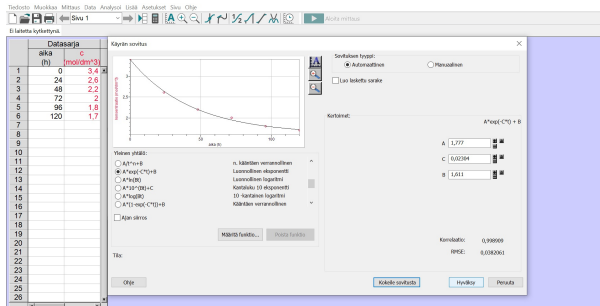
Tiedosto Muokkaa Mittaus Data Analyysi Lisää Asetukset Sivu Ohje

Sivu 1

Aloita mittaus

Ei laitetta kytkettynä.

Datasarja

| | aika (h) | c (mol/dm^3) |
|---|---|---|
| 1 | 0 | 3,4 |
| 2 | 24 | 2,6 |
| 3 | 48 | 2,2 |
| 4 | 72 | 2 |
| 5 | 96 | 1,8 |
| 6 | 120 | 1,7 |
| 7 | | |
| 8 | | |
| 9 | | |
| 10 | | |
| 11 | | |
| 12 | | |
| 13 | | |
| 14 | | |
| 15 | | |
| 16 | | |
| 17 | | |
| 18 | | |
| 19 | | |
| 20 | | |
| 21 | | |
| 22 | | |
| 23 | | |
| 24 | | |
| 25 | | |
| 26 | | |

Käyrän sovitus

3
2
1
0
50
100
aika (h)

Sovituksen tyyppi:
Automaattinen
Manuaalinen
Luo laskettu sarake

Kertoimet:
A*exp(-C*t) + B

A 1,777
C 0,02304
B 1,611

Yleinen yhtälö:
A/t^n+B    n. käänteinen verrannollinen
A*exp(-C*t)+B    Luonnollinen eksponentti
A*ln(Bt)    Luonnollinen logaritmi
A*10^(Bt)+C    Kantaluku 10 eksponentti
A*log(Bt)    10 -kantainen logaritmi
A*(1-exp(-C*t))+B    Käänteinen verrannollinen

Ajan siirros

Määritä funktio...    Poista funktio

Tila:

Korrelaatio: 0,998909
RMSE: 0,0382061

Ohje    Kokeile sovitusta    Hyväksy    Peruuta